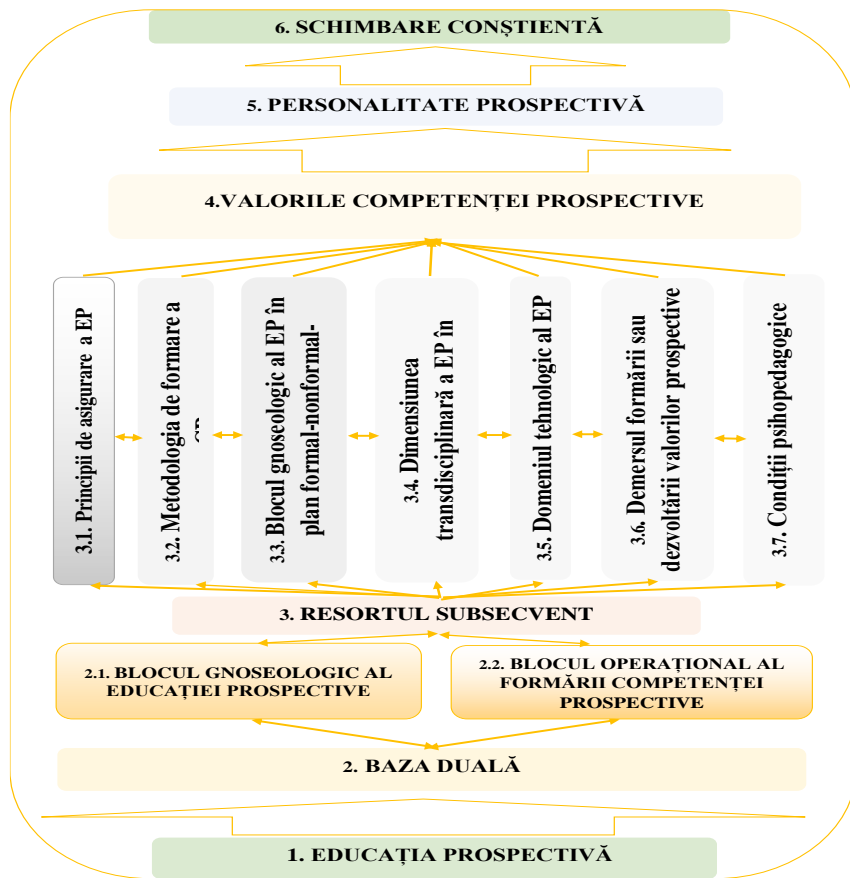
6. SCHIMBARE CONȘTIENTĂ

5. PERSONALITATE PROSPECTIVĂ

4.VALORILE COMPETENȚEI PROSPECTIVE

3.1. Principii de asigurare a EP

3.2. Metodologia de formare a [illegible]

3.3. Blocul gnoseologic al EP în plan formal-nonformal-

3.4. Dimensiunea transdisciplinară a EP în

3.5. Domeniul tehnologic al EP

3.6. Demersul formării sau dezvoltării valorilor prospective

3.7. Condiții psihopedagogice

3. RESORTUL SUBSECVENT

2.1. BLOCUL GNOSEOLOGIC AL EDUCAȚIEI PROSPECTIVE

2.2. BLOCUL OPERAȚIONAL AL FORMĂRII COMPETENȚEI PROSPECTIVE

2. BAZA DUALĂ

1. EDUCAȚIA PROSPECTIVĂ